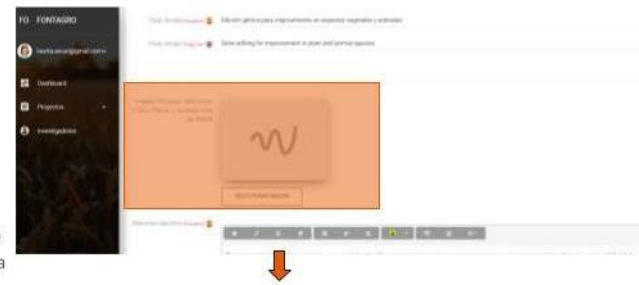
FO FONTAGRO

Dashboard

Proyectos

Investigadores

Título Versión Español
Edición génica para mejoramiento en especies vegetales y animales

Título Versión Inglés
Gene editing for improvement in plant and animal species

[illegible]

SELECCIONAR IMAGEN

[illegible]